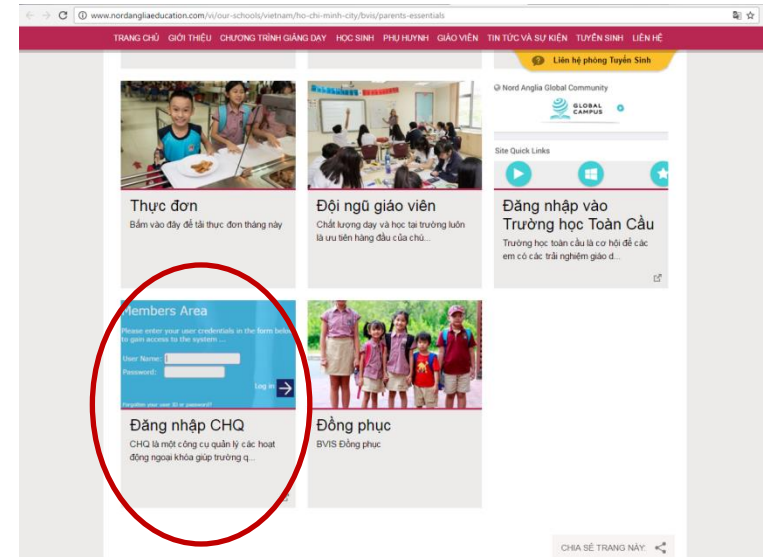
www.nordangliaeducation.com/vi/our-schools/vietnam/ho-chi-minh-city/bvis/parents-essentials

TRANG CHỦ GIỚI THIỆU CHƯƠNG TRÌNH GIẢNG DẠY HỌC SINH PHỤ HUYNH GIÁO VIÊN TIN TỨC VÀ SỰ KIỆN TUYỂN SINH LIÊN HỆ

Liên hệ phòng Tuyển Sinh

Nord Anglia Global Community

GLOBAL CAMPUS

Site Quick Links

Thực đơn

Bấm vào đây để tải thực đơn tháng này

Đội ngũ giáo viên

Chất lượng dạy và học tại trường luôn là ưu tiên hàng đầu của chú...

Đăng nhập vào Trường học Toàn Cầu

Trường học toàn cầu là cơ hội để các em có các trải nghiệm giáo d...

Members Area

Please enter your user credentials in the form below to gain access to the system ...

User Name:

Password:

Log in

Forgotten your user ID or password?

Đăng nhập CHQ

CHQ là một công cụ quản lý các hoạt động ngoại khóa giúp trường q...

Đồng phục

BVIS Đồng phục

CHIA SẺ TRANG NÀY